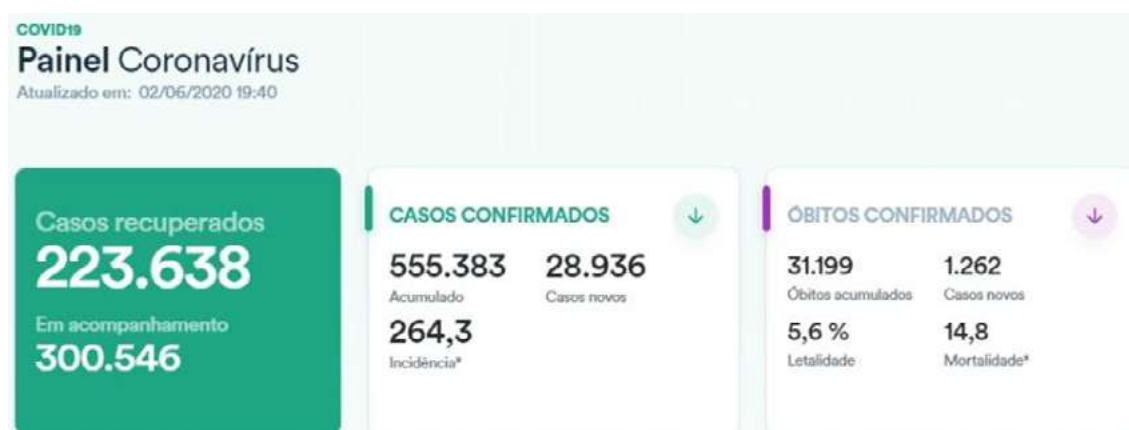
COVID19
Painel Coronavírus
Atualizado em: 02/06/2020 19:40

Casos recuperados
223.638
Em acompanhamento
300.546

CASOS CONFIRMADOS
555.383
Acumulado
28.936
Casos novos
264,3
Incidência*

ÓBITOS CONFIRMADOS
31.199
Óbitos acumulados
1.262
Casos novos
5,6 %
Letalidade
14,8
Mortalidade*